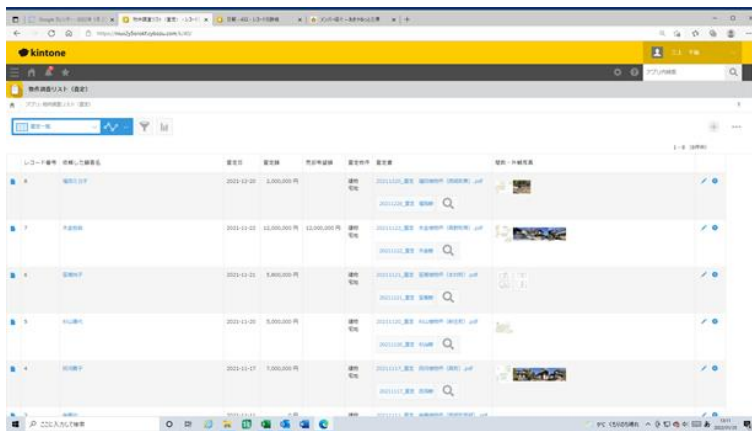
kintone

物件調査リスト（査定）

レコード番号 | 依頼した顧客名 | 査定日 | 査定額 | 売却希望額 | 査定物件 | 査定書 | 建物・外観写真

| レコード番号 | 依頼した顧客名 | 査定日 | 査定額 | 売却希望額 | 査定物件 | 査定書 |
|---|---|---|---|---|---|---|
| 8 | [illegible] | 2021-12-20 | 2,000,000 円 | | 建物 宅地 | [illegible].pdf |
| 7 | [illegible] | 2021-11-22 | 10,000,000 円 | 10,000,000 円 | 建物 宅地 | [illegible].pdf |
| 6 | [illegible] | 2021-11-21 | 5,800,000 円 | | 建物 宅地 | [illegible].pdf |
| 5 | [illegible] | 2021-11-20 | 5,000,000 円 | | 建物 宅地 | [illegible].pdf |
| 4 | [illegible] | 2021-11-17 | 7,000,000 円 | | 建物 宅地 | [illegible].pdf |

1 - 8 (全件数)

ここに入力して検索